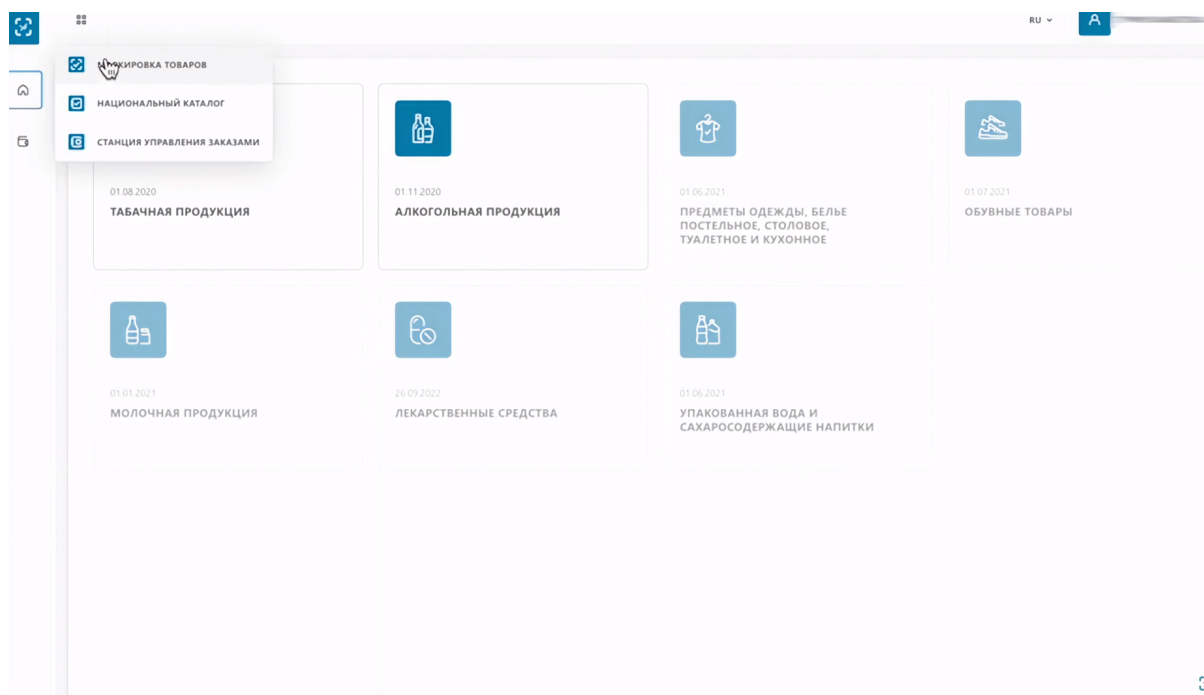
RU
А

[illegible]КИРОВКА ТОВАРОВ
НАЦИОНАЛЬНЫЙ КАТАЛОГ
СТАНЦИЯ УПРАВЛЕНИЯ ЗАКАЗАМИ

01.08.2020
ТАБАЧНАЯ ПРОДУКЦИЯ

01.11.2020
АЛКОГОЛЬНАЯ ПРОДУКЦИЯ

01.06.2021
ПРЕДМЕТЫ ОДЕЖДЫ, БЕЛЬЕ ПОСТЕЛЬНОЕ, СТОЛОВОЕ, ТУАЛЕТНОЕ И КУХОННОЕ

01.07.2021
ОБУВНЫЕ ТОВАРЫ

01.01.2021
МОЛОЧНАЯ ПРОДУКЦИЯ

26.09.2022
ЛЕКАРСТВЕННЫЕ СРЕДСТВА

01.06.2021
УПАКОВАННАЯ ВОДА И САХАРОСОДЕРЖАЩИЕ НАПИТКИ